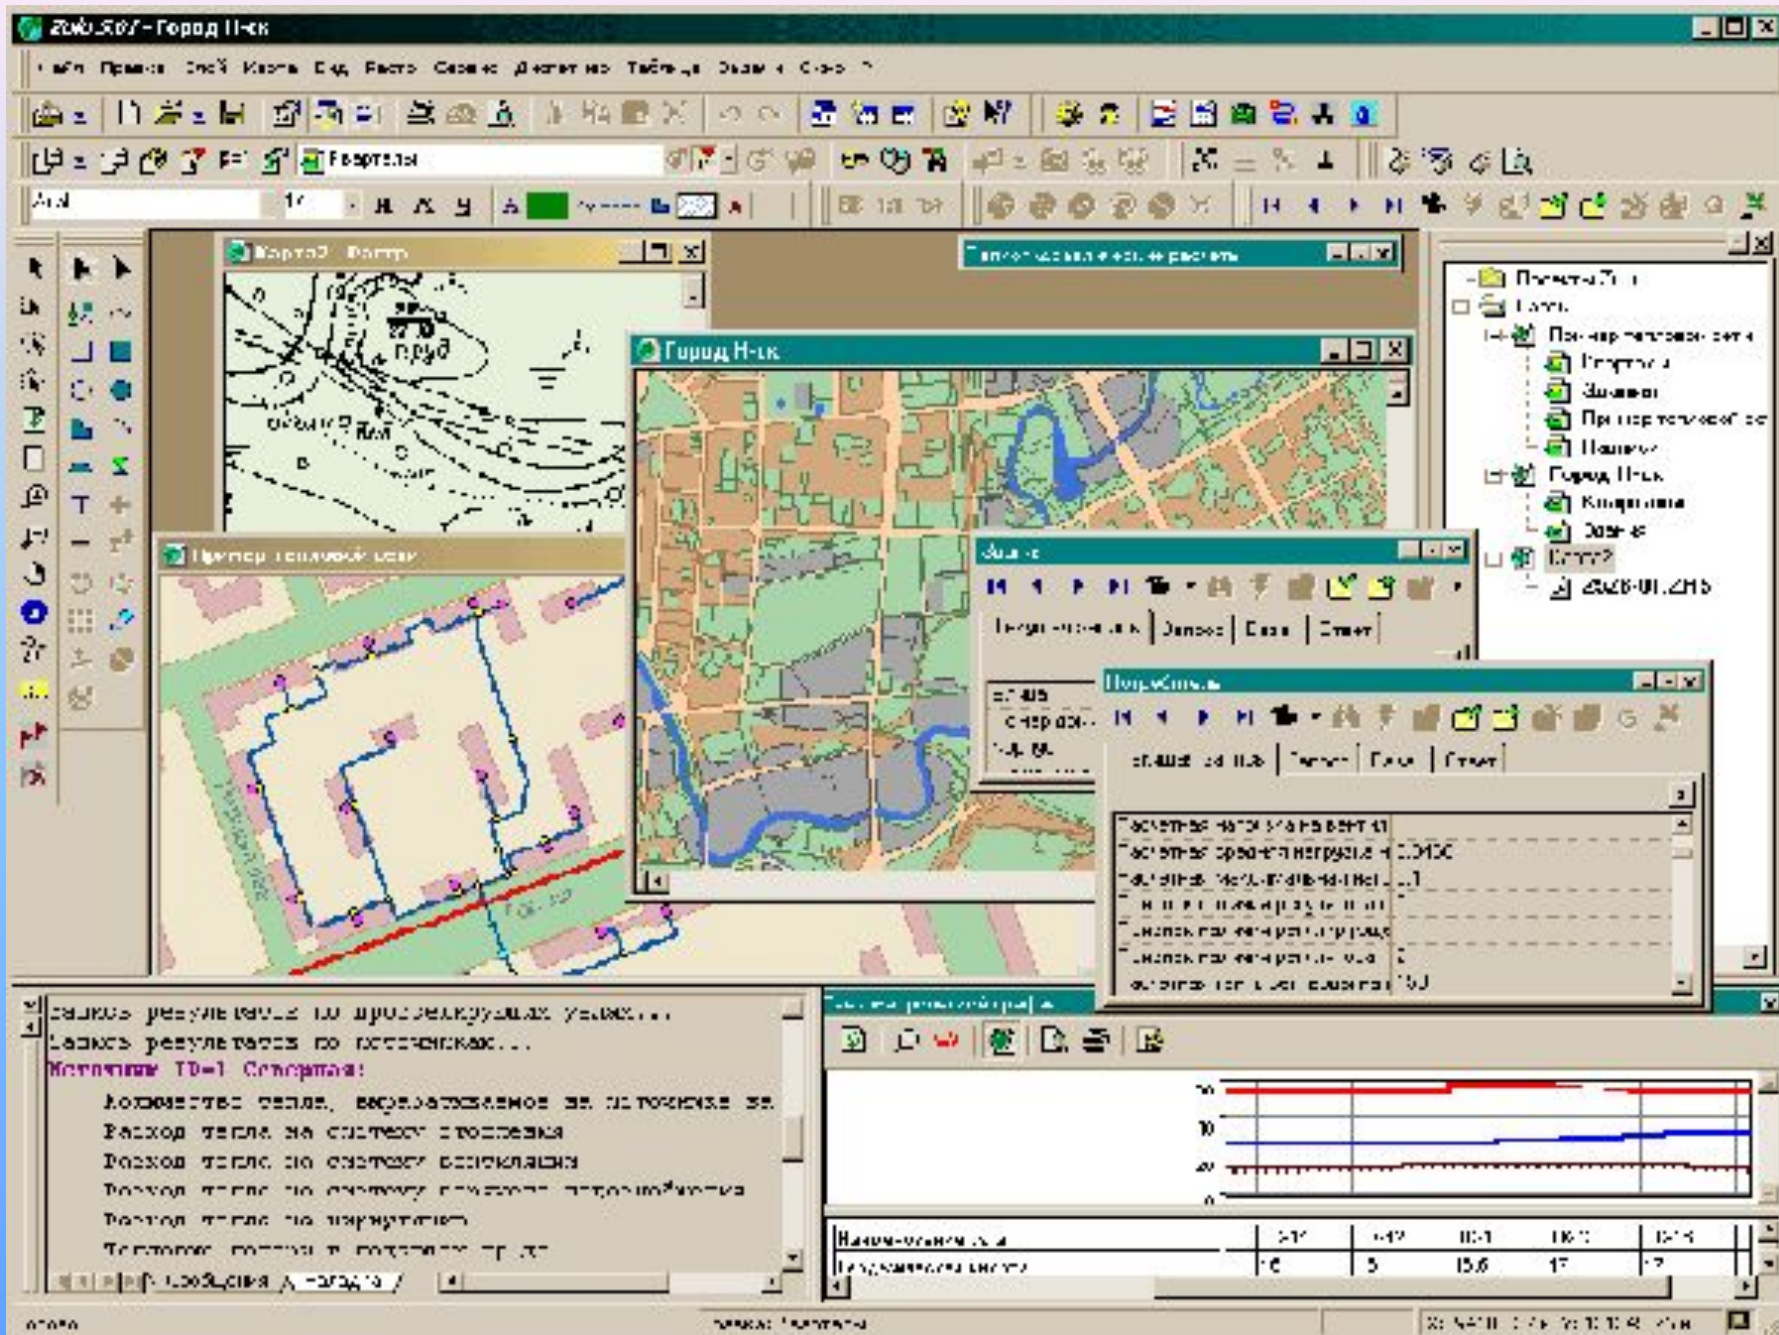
Zulu 2007 - Город Н-ск

Карта2 - Растр

пруд

Город Н-ск

Пример тепловой сети

Потребитель

Расчетная нагрузка на вент
Расчетная средняя нагрузка
Расчетная максимальная

Проекты Zulu
Город Н-ск
Кварталы
Здания

Запись результатов по проблемным участкам...
Запись результатов по потребителям...
Источник ID=1 Северная:
Количество тепла, вырабатываемое на источнике за
Расход тепла на систему отопления
Расход тепла на систему вентиляции
Расход тепла на систему горячего водоснабжения
Расход тепла на утечки
Тепловые потери в подающем тр-де

Сообщения

Наименование узла
Располагаемый напор

5
15,6
17

Готово